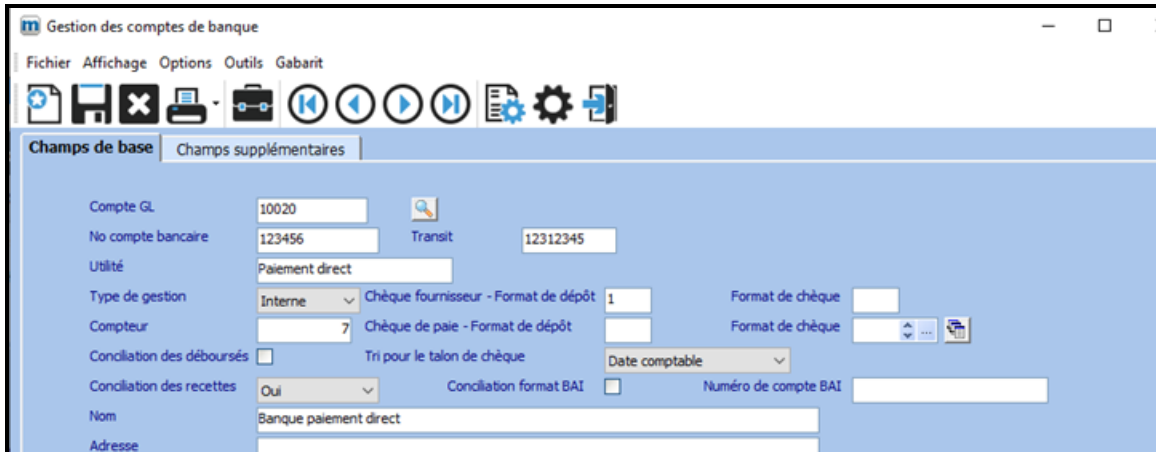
m Gestion des comptes de banque

Fichier Affichage Options Outils Gabarit

Champs de base | Champs supplémentaires

Compte GL 10020

No compte bancaire 123456 Transit 12312345

Utilité Paiement direct

Type de gestion Interne Chèque fournisseur - Format de dépôt 1 Format de chèque

Compteur 7 Chèque de paie - Format de dépôt Format de chèque

Conciliation des déboursés Tri pour le talon de chèque Date comptable

Conciliation des recettes Oui Conciliation format BAI Numéro de compte BAI

Nom Banque paiement direct

Adresse